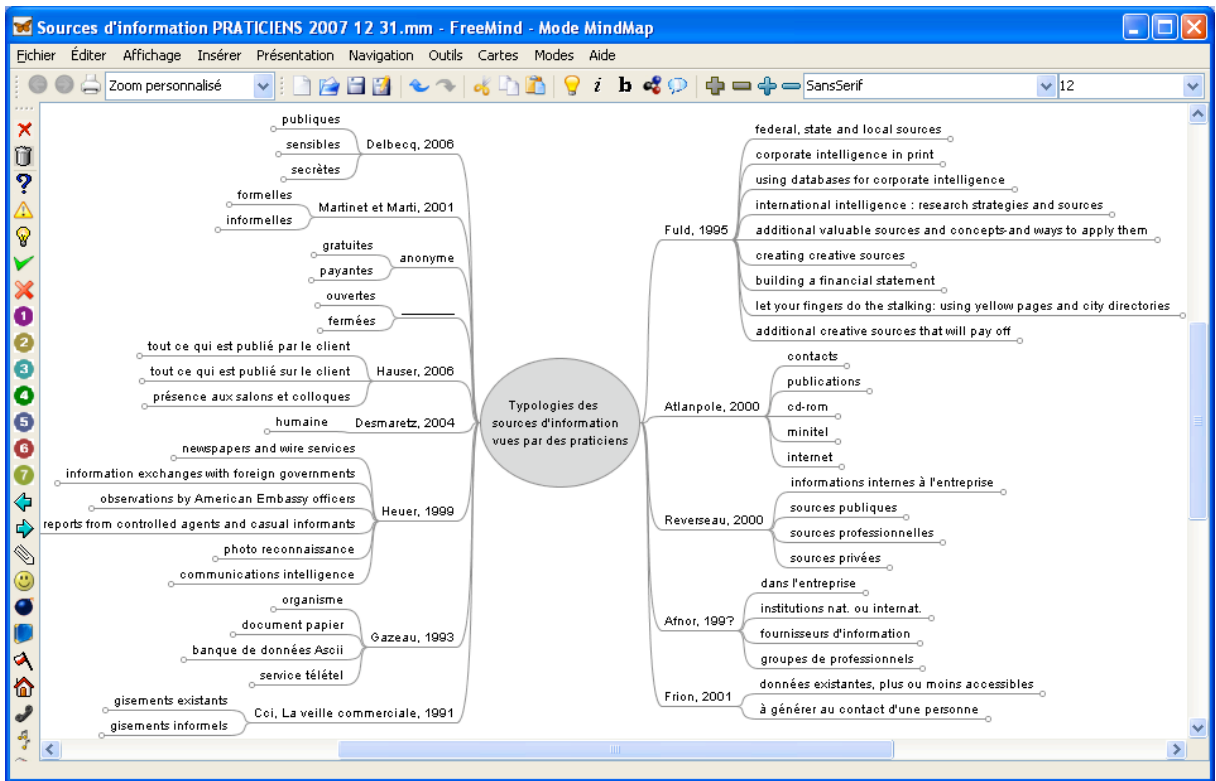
Sources d'information PRATICIENS 2007 12 31.mm - FreeMind - Mode MindMap

Fichier Éditer Affichage Insérer Présentation Navigation Outils Cartes Modes Aide

Zoom personnalisé

SansSerif

12

Typologies des sources d'information vues par des praticiens

Delbecq, 2006
publiques
sensibles
secrètes

Martinet et Marti, 2001
formelles
informelles

anonyme
gratuites
payantes

ouvertes
fermées

Hauser, 2006
tout ce qui est publié par le client
tout ce qui est publié sur le client
présence aux salons et colloques

Desmaretz, 2004
humaine

Heuer, 1999
newspapers and wire services
information exchanges with foreign governments
observations by American Embassy officers
reports from controlled agents and casual informants
photo reconnaissance
communications intelligence

Gazeau, 1993
organisme
document papier
banque de données Ascii
service télétel

Cci, La veille commerciale, 1991
gisements existants
gisements informels

Fuld, 1995
federal, state and local sources
corporate intelligence in print
using databases for corporate intelligence
international intelligence : research strategies and sources
additional valuable sources and concepts-and ways to apply them
creating creative sources
building a financial statement
let your fingers do the stalking: using yellow pages and city directories
additional creative sources that will pay off

Atlanpole, 2000
contacts
publications
cd-rom
minitel
internet

Reverseau, 2000
informations internes à l'entreprise
sources publiques
sources professionnelles
sources privées

Afnor, 199?
dans l'entreprise
institutions nat. ou internat.
fournisseurs d'information
groupes de professionnels

Frion, 2001
données existantes, plus ou moins accessibles
à générer au contact d'une personne